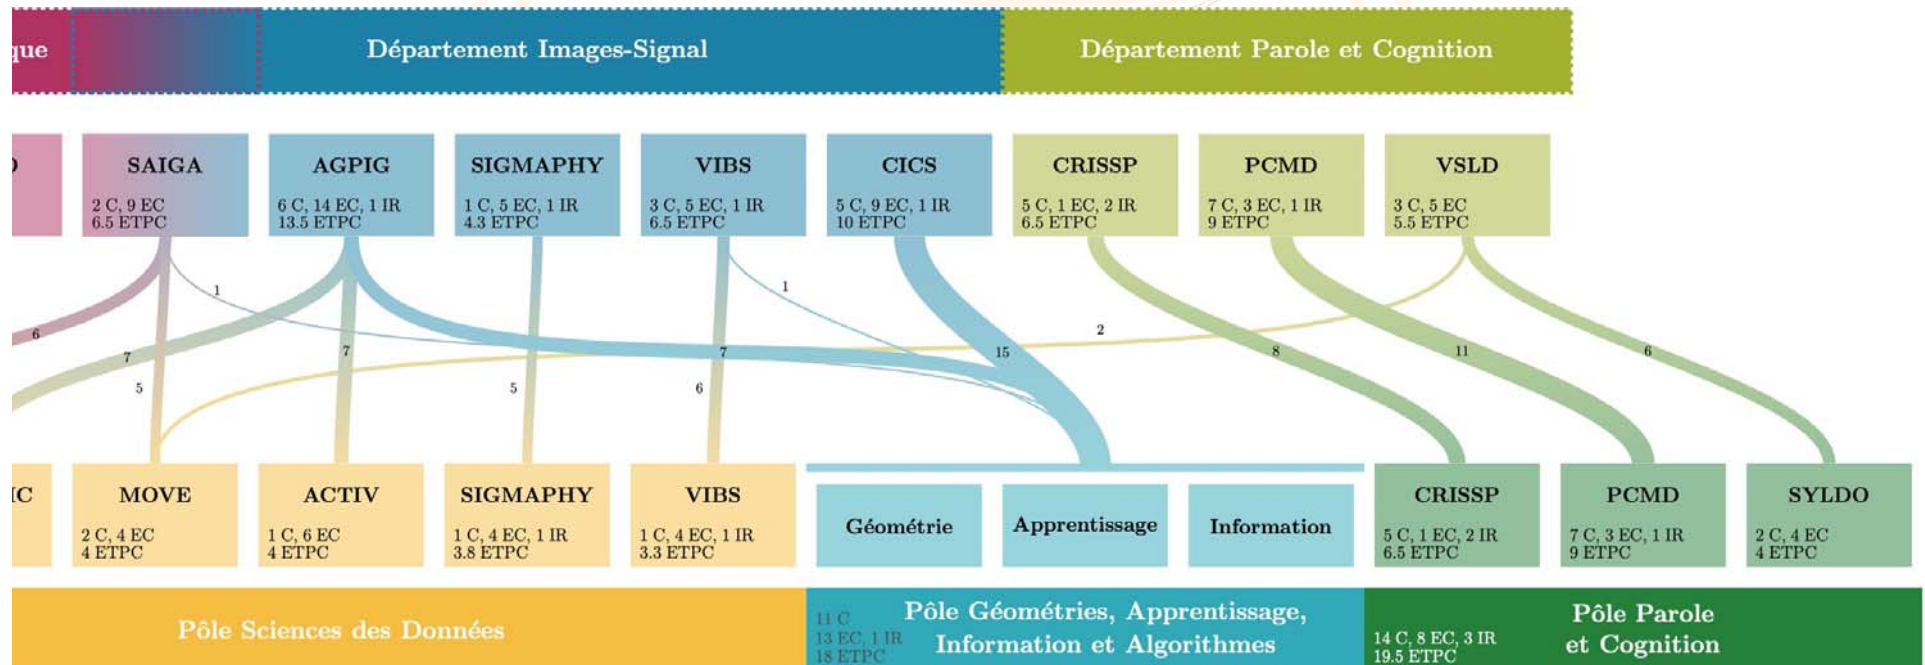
que

Département Images-Signal

Département Parole et Cognition

SAIGA
2 C, 9 EC
6.5 ETPC

AGPIG
6 C, 14 EC, 1 IR
13.5 ETPC

SIGMAPHY
1 C, 5 EC, 1 IR
4.3 ETPC

VIBS
3 C, 5 EC, 1 IR
6.5 ETPC

CICS
5 C, 9 EC, 1 IR
10 ETPC

CRISSP
5 C, 1 EC, 2 IR
6.5 ETPC

PCMD
7 C, 3 EC, 1 IR
9 ETPC

VSLD
3 C, 5 EC
5.5 ETPC

1
1
6
7
7
5
7
5
6
15
2
8
11
6

IC

MOVE
2 C, 4 EC
4 ETPC

ACTIV
1 C, 6 EC
4 ETPC

SIGMAPHY
1 C, 4 EC, 1 IR
3.8 ETPC

VIBS
1 C, 4 EC, 1 IR
3.3 ETPC

Géométrie

Apprentissage

Information

CRISSP
5 C, 1 EC, 2 IR
6.5 ETPC

PCMD
7 C, 3 EC, 1 IR
9 ETPC

SYLDO
2 C, 4 EC
4 ETPC

Pôle Sciences des Données

11 C
13 EC, 1 IR
18 ETPC

Pôle Géométries, Apprentissage, Information et Algorithmes

14 C, 8 EC, 3 IR
19.5 ETPC

Pôle Parole et Cognition